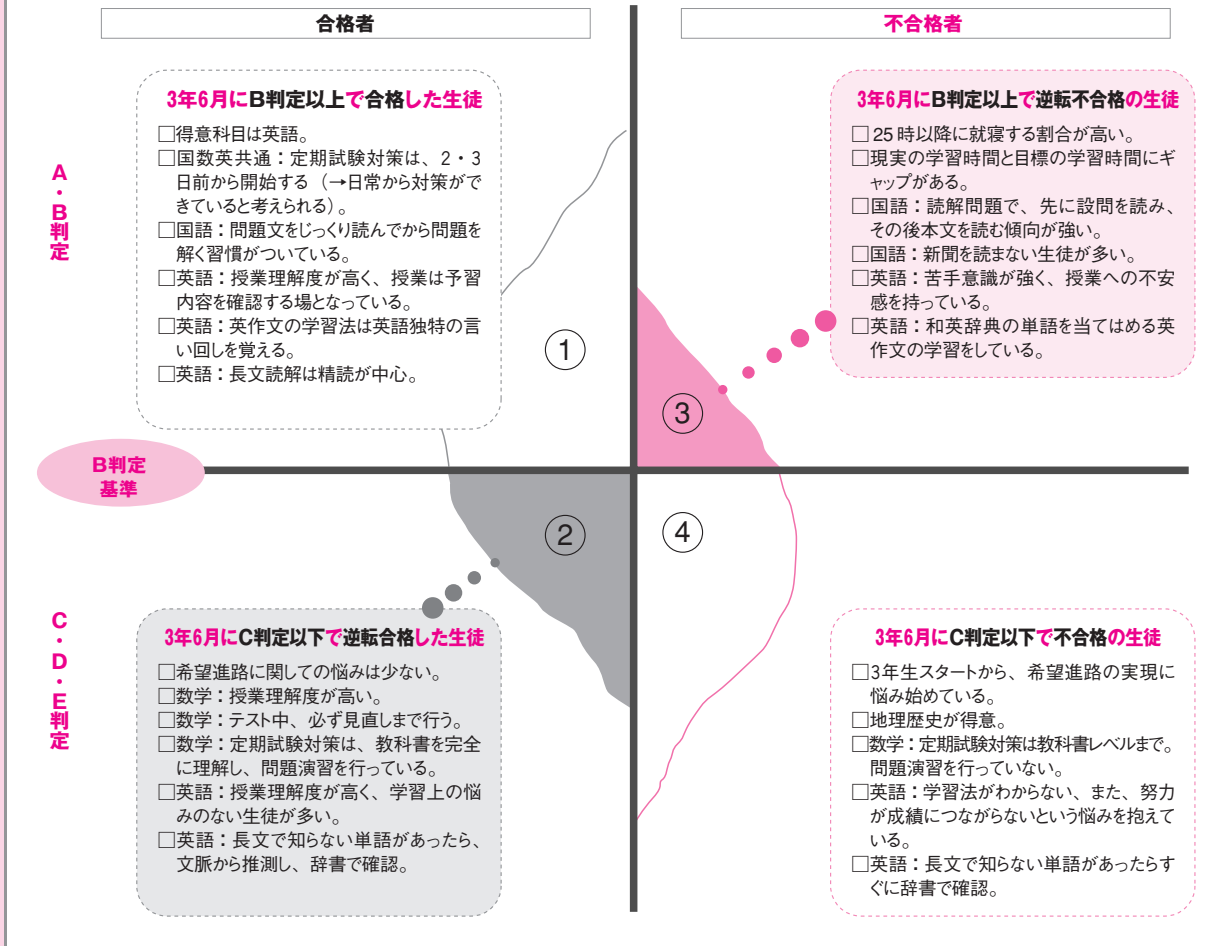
合格者

不合格者

A・B判定

3年6月にB判定以上で合格した生徒

□得意科目は英語。
□国数英共通：定期試験対策は、2・3日前から開始する（→日常から対策ができていると考えられる）。
□国語：問題文をじっくり読んでから問題を解く習慣がついている。
□英語：授業理解度が高く、授業は予習内容を確認する場となっている。
□英語：英作文の学習法は英語独特の言い回しを覚える。
□英語：長文読解は精読が中心。

3年6月にB判定以上で逆転不合格の生徒

□25時以降に就寝する割合が高い。
□現実の学習時間と目標の学習時間にギャップがある。
□国語：読解問題で、先に設問を読み、その後本文を読む傾向が強い。
□国語：新聞を読まない生徒が多い。
□英語：苦手意識が強く、授業への不安感を持っている。
□英語：和英辞典の単語を当てはめる英作文の学習をしている。

①

③

B判定基準

②

④

C・D・E判定

3年6月にC判定以下で逆転合格した生徒

□希望進路に関しての悩みは少ない。
□数学：授業理解度が高い。
□数学：テスト中、必ず見直しまで行う。
□数学：定期試験対策は、教科書を完全に理解し、問題演習を行っている。
□英語：授業理解度が高く、学習上の悩みのない生徒が多い。
□英語：長文で知らない単語があったら、文脈から推測し、辞書で確認。

3年6月にC判定以下で不合格の生徒

□3年生スタートから、希望進路の実現に悩み始めている。
□地理歴史が得意。
□数学：定期試験対策は教科書レベルまで。問題演習を行っていない。
□英語：学習法がわからない、また、努力が成績につながらないという悩みを抱えている。
□英語：長文で知らない単語があったらすぐに辞書で確認。